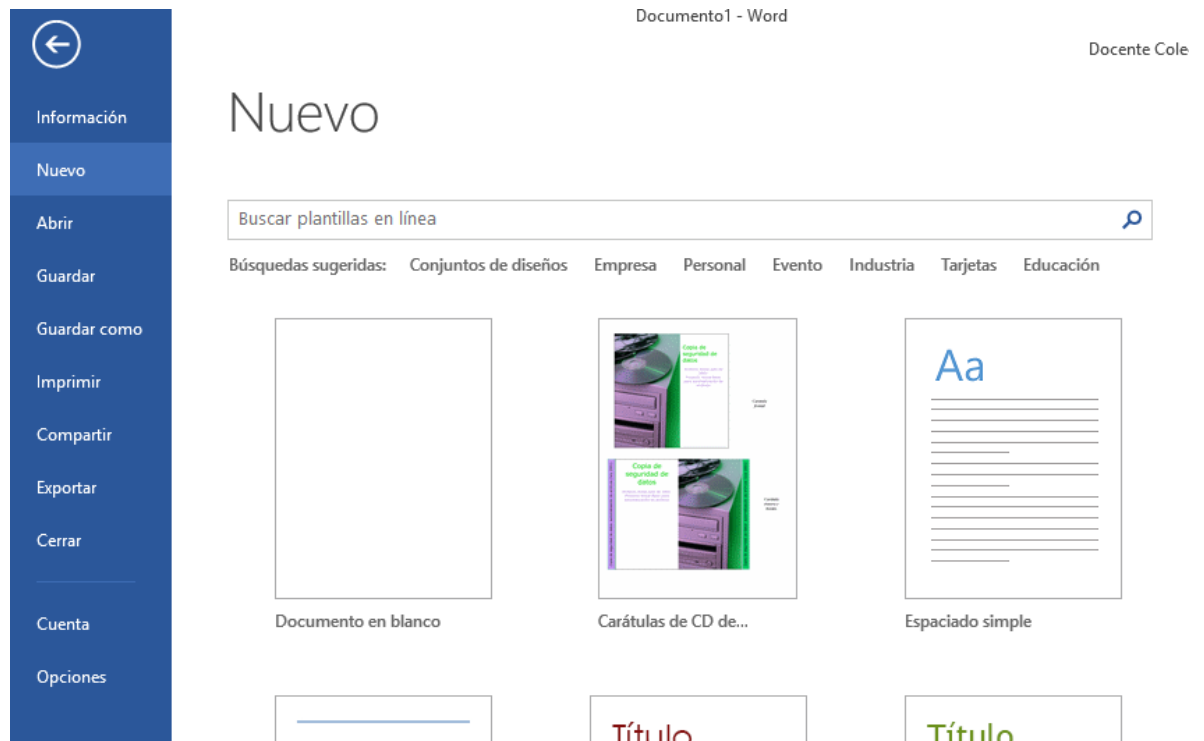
Documento1 - Word

Docente Cole

Información
Nuevo
Abrir
Guardar
Guardar como
Imprimir
Compartir
Exportar
Cerrar

Cuenta
Opciones

Nuevo

Buscar plantillas en línea

Búsquedas sugeridas: Conjuntos de diseños Empresa Personal Evento Industria Tarjetas Educación

Copia de seguridad de datos

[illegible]

Copia de seguridad de datos

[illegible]

Aa

Documento en blanco

Carátulas de CD de...

Espaciado simple

Título

Título